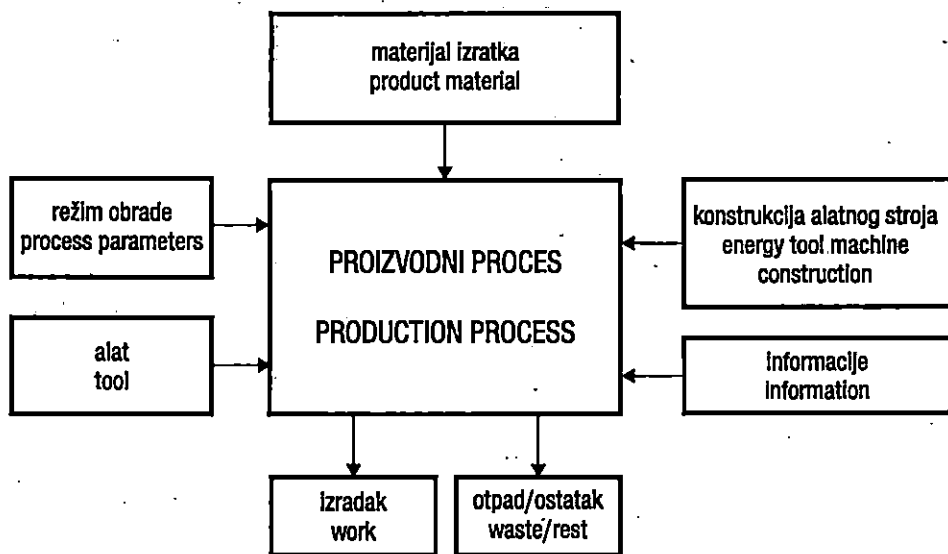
materijal izratka
product material

režim obrade
process parameters

PROIZVODNI PROCES

PRODUCTION PROCESS

konstrukcija alatnog stroja
energy tool machine
construction

alat
tool

informacije
information

izradak
work

otpad/ostatak
waste/rest